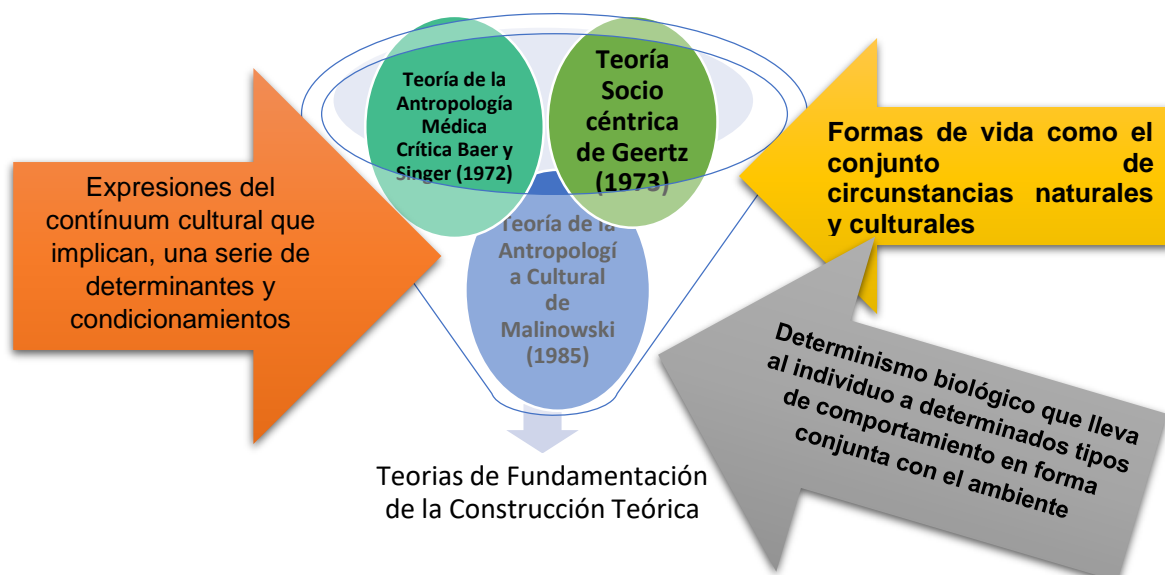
Teoría de la Antropología Médica Crítica Baer y Singer (1972)

Teoría Socio céntrica de Geertz (1973)

Teoría de la Antropologí a Cultural de Malinowski (1985)

Expresiones del contínuum cultural que implican, una serie de determinantes y condicionamientos

Formas de vida como el conjunto de circunstancias naturales y culturales

Determinismo biológico que lleva al individuo a determinados tipos de comportamiento en forma conjunta con el ambiente

Teorias de Fundamentación de la Construcción Teórica